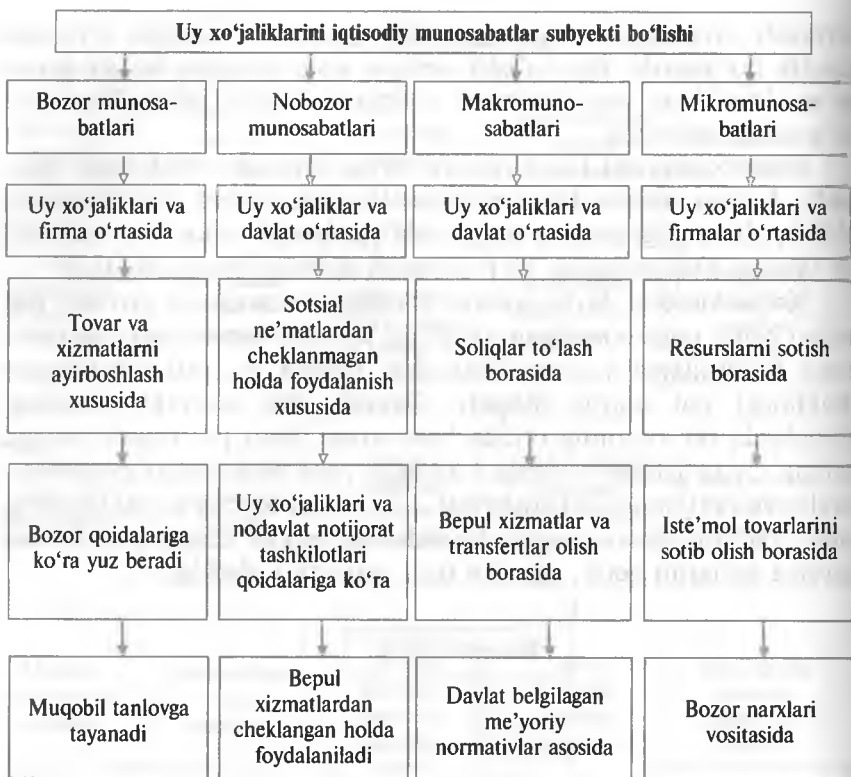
Uy xo'jaliklarini iqtisodiy munosabatlar subyekti bo'lishi

| Bozor munosabatlari | Nobozor munosabatlari | Makromunosabatlari | Mikromunosabatlari |
|---|---|---|---|
| Uy xo'jaliklari va firma o'rtasida | Uy xo'jaliklar va davlat o'rtasida | Uy xo'jaliklari va davlat o'rtasida | Uy xo'jaliklari va firmalar o'rtasida |
| Tovar va xizmatlarni ayirboshlash xususida | Sotsial ne'matlardan cheklanmagan holda foydalanish xususida | Soliqlar to'lash borasida | Resurslarni sotish borasida |
| Bozor qoidalariga ko'ra yuz beradi | Uy xo'jaliklari va nodavlat notijorat tashkilotlari qoidalariga ko'ra | Bepul xizmatlar va transfertlar olish borasida | Iste'mol tovarlarini sotib olish borasida |
| Muqobil tanlovga tayanadi | Bepul xizmatlardan cheklangan holda foydalaniladi | Davlat belgilagan me'yoriy normativlar asosida | Bozor narxlari vositasida |